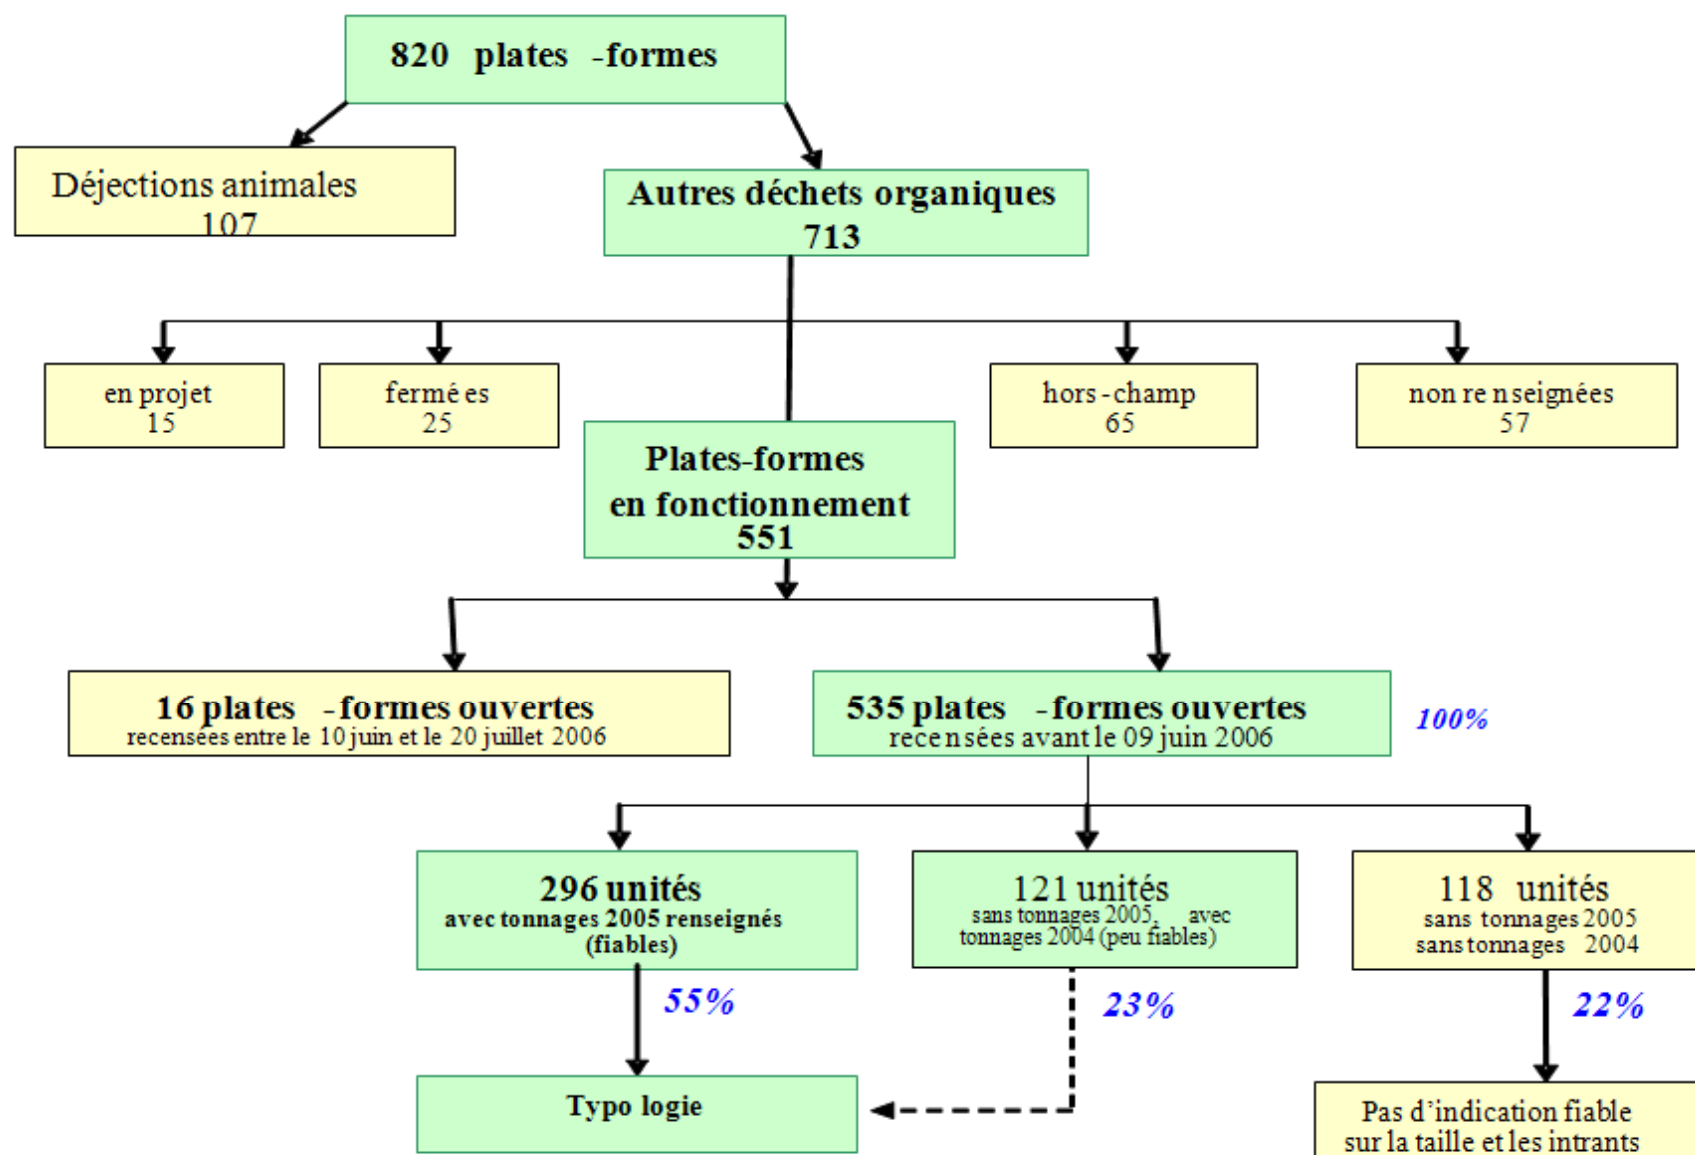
820 plates -formes

Déjections animales
107

Autres déchets organiques
713

en projet
15

fermé es
25

hors-champ
65

non re nseignées
57

Plates-formes
en fonctionnement
551

16 plates -formes ouvertes
recensées entre le 10 juin et le 20 juillet 2006

535 plates -formes ouvertes
recen sées avant le 09 juin 2006

100%

296 unités
avec tonnages 2005 renseignés (fiables)

121 unités
sans tonnages 2005, avec tonnages 2004 (peu fiables)

118 unités
sans tonnages 2005
sans tonnages 2004

55%

23%

22%

Typo logie

Pas d'indication fiable
sur la taille et les intrants